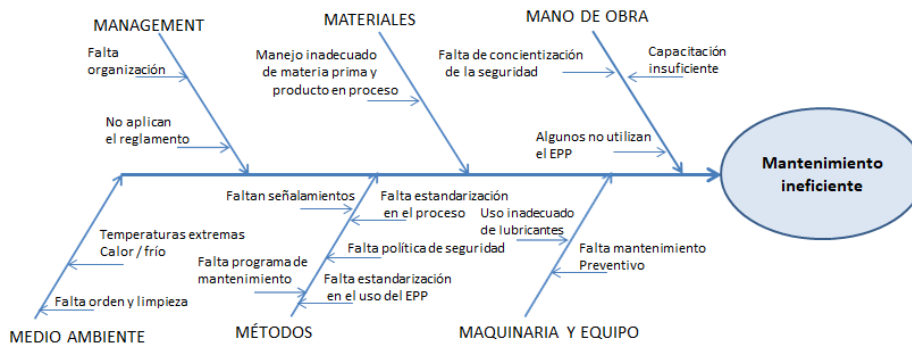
MANAGEMENT

Falta organización

No aplican el reglamento

MATERIALES

Manejo inadecuado de materia prima y producto en proceso

MANO DE OBRA

Falta de concientización de la seguridad

Capacitación insuficiente

Algunos no utilizan el EPP

Mantenimiento ineficiente

Temperaturas extremas Calor / frío

Falta orden y limpieza

MEDIO AMBIENTE

Faltan señalamientos

Falta estandarización en el proceso

Falta política de seguridad

Falta programa de mantenimiento

Falta estandarización en el uso del EPP

MÉTODOS

Uso inadecuado de lubricantes

Falta mantenimiento Preventivo

MAQUINARIA Y EQUIPO